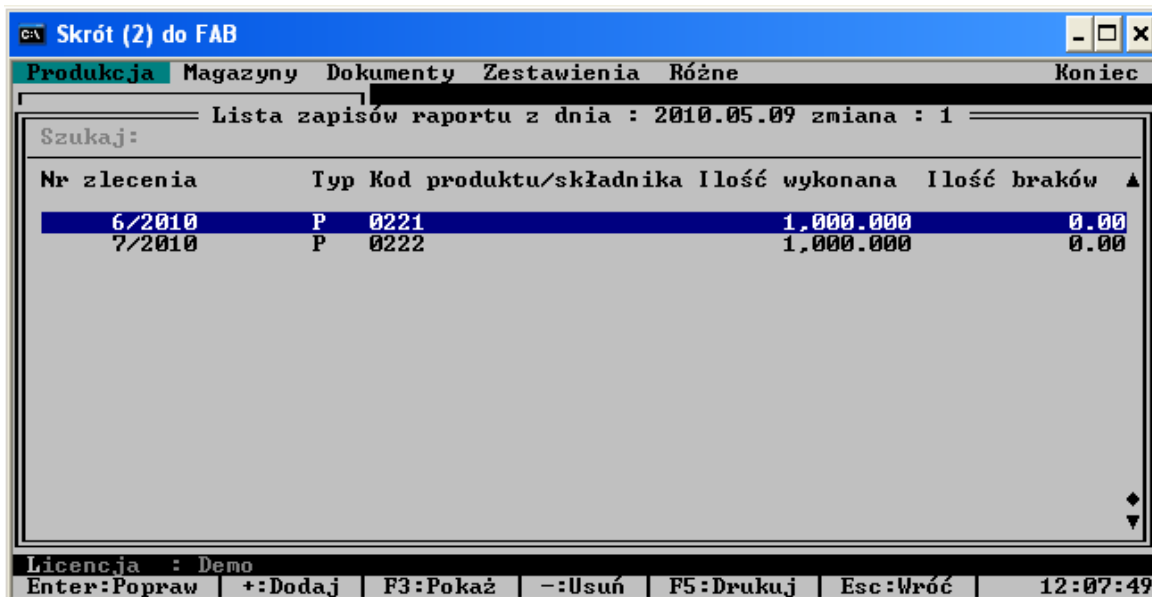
Skrót (2) do FAB

Produkcja Magazyny Dokumenty Zestawienia Różne Koniec

Lista zapisów raportu z dnia : 2010.05.09 zmiana : 1

Szukaj:

| Nr zlecenia | Typ | Kod produktu/składnika | Ilość wykonana | Ilość braków |
|---|---|---|---|---|
| 6/2010 | P | 0221 | 1,000.000 | 0.00 |
| 7/2010 | P | 0222 | 1,000.000 | 0.00 |

Licencja : Demo

Enter:Popraw | +:Dodaj | F3:Pokaż | -:Usuń | F5:Drukuj | Esc:Wróć | 12:07:49